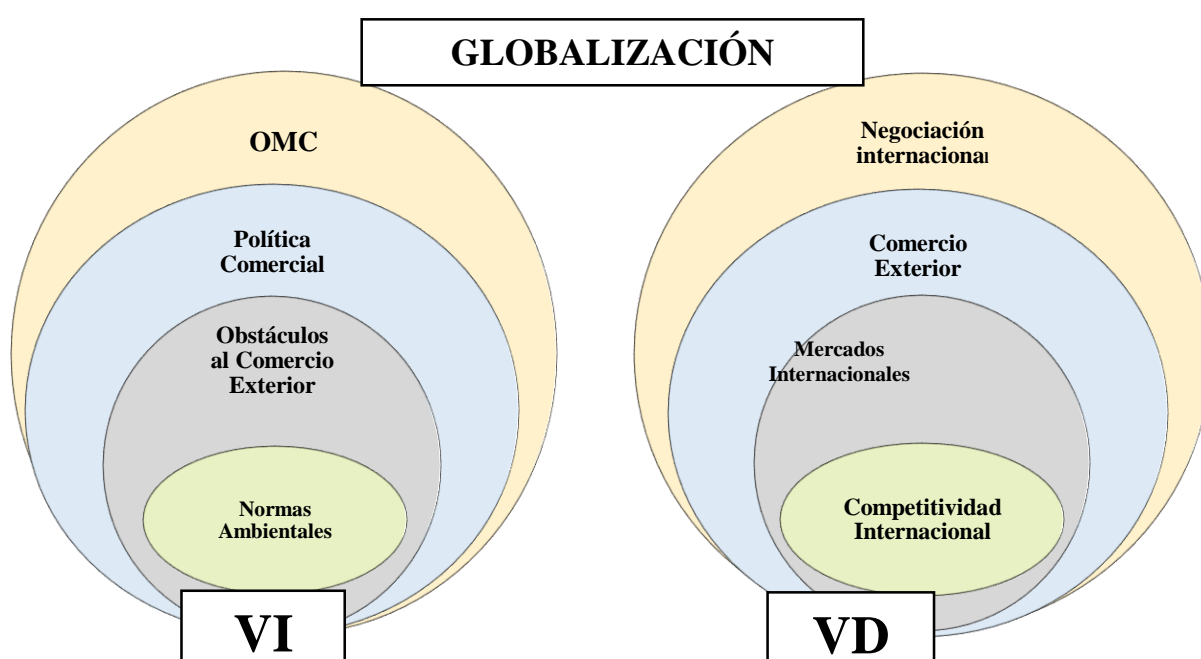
GLOBALIZACIÓN

OMC

Política Comercial

Obstáculos al Comercio Exterior

Normas Ambientales

VI

Negociación internacional

Comercio Exterior

Mercados Internacionales

Competitividad Internacional

VD